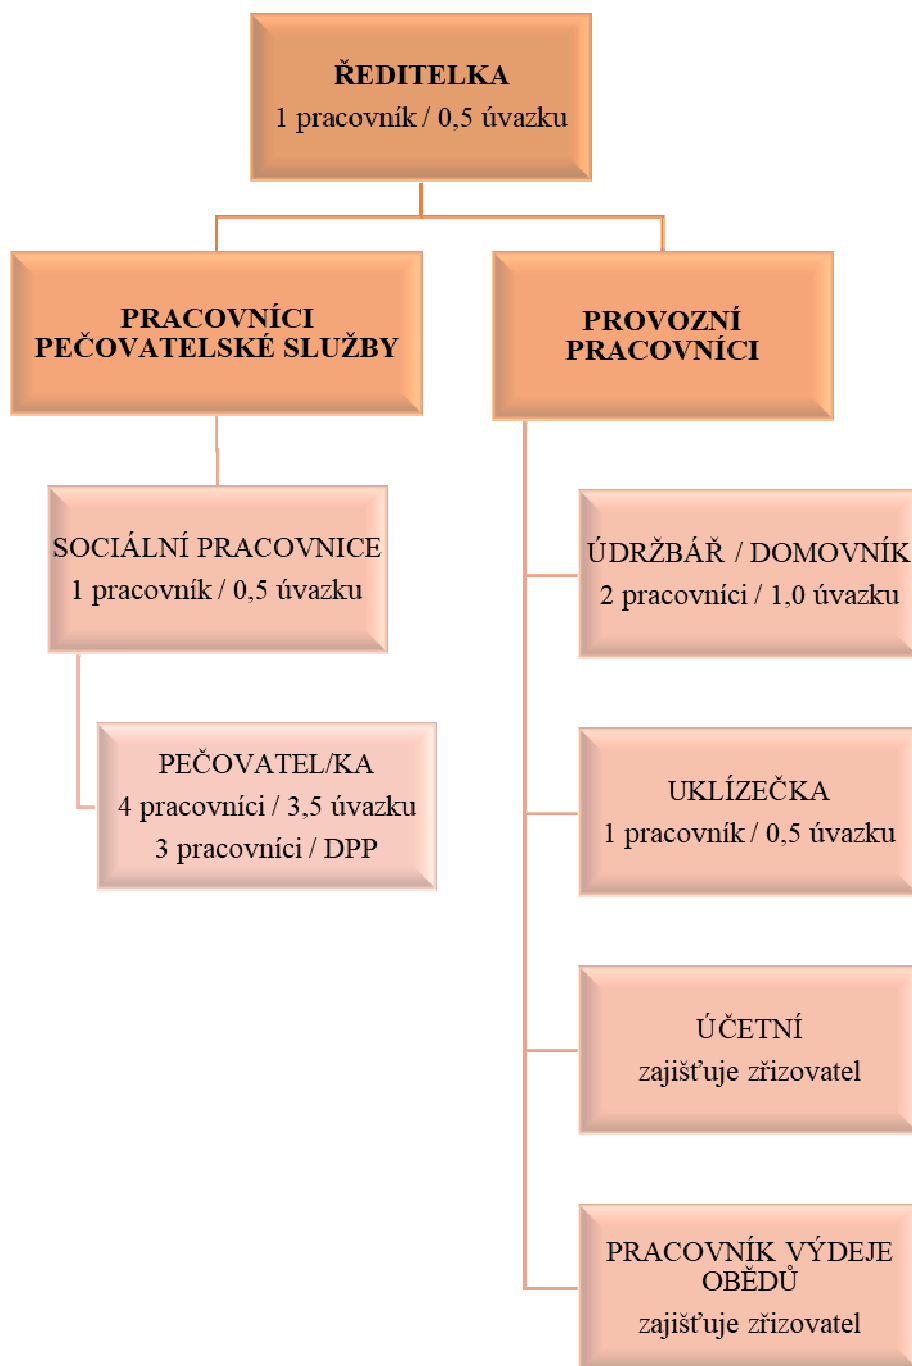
ŘEDITELKA
1 pracovník / 0,5 úvazku

PRACOVNÍCI
PEČOVATELSKÉ SLUŽBY

PROVOZNÍ
PRACOVNÍCI

SOCIÁLNÍ PRACOVNICE
1 pracovník / 0,5 úvazku

PEČOVATEL/KA
4 pracovníci / 3,5 úvazku
3 pracovníci / DPP

ÚDRŽBÁŘ / DOMOVNÍK
2 pracovníci / 1,0 úvazku

UKLÍZEČKA
1 pracovník / 0,5 úvazku

ÚČETNÍ
zajišťuje zřizovatel

PRACOVNÍK VÝDEJE
OBĚDŮ
zajišťuje zřizovatel